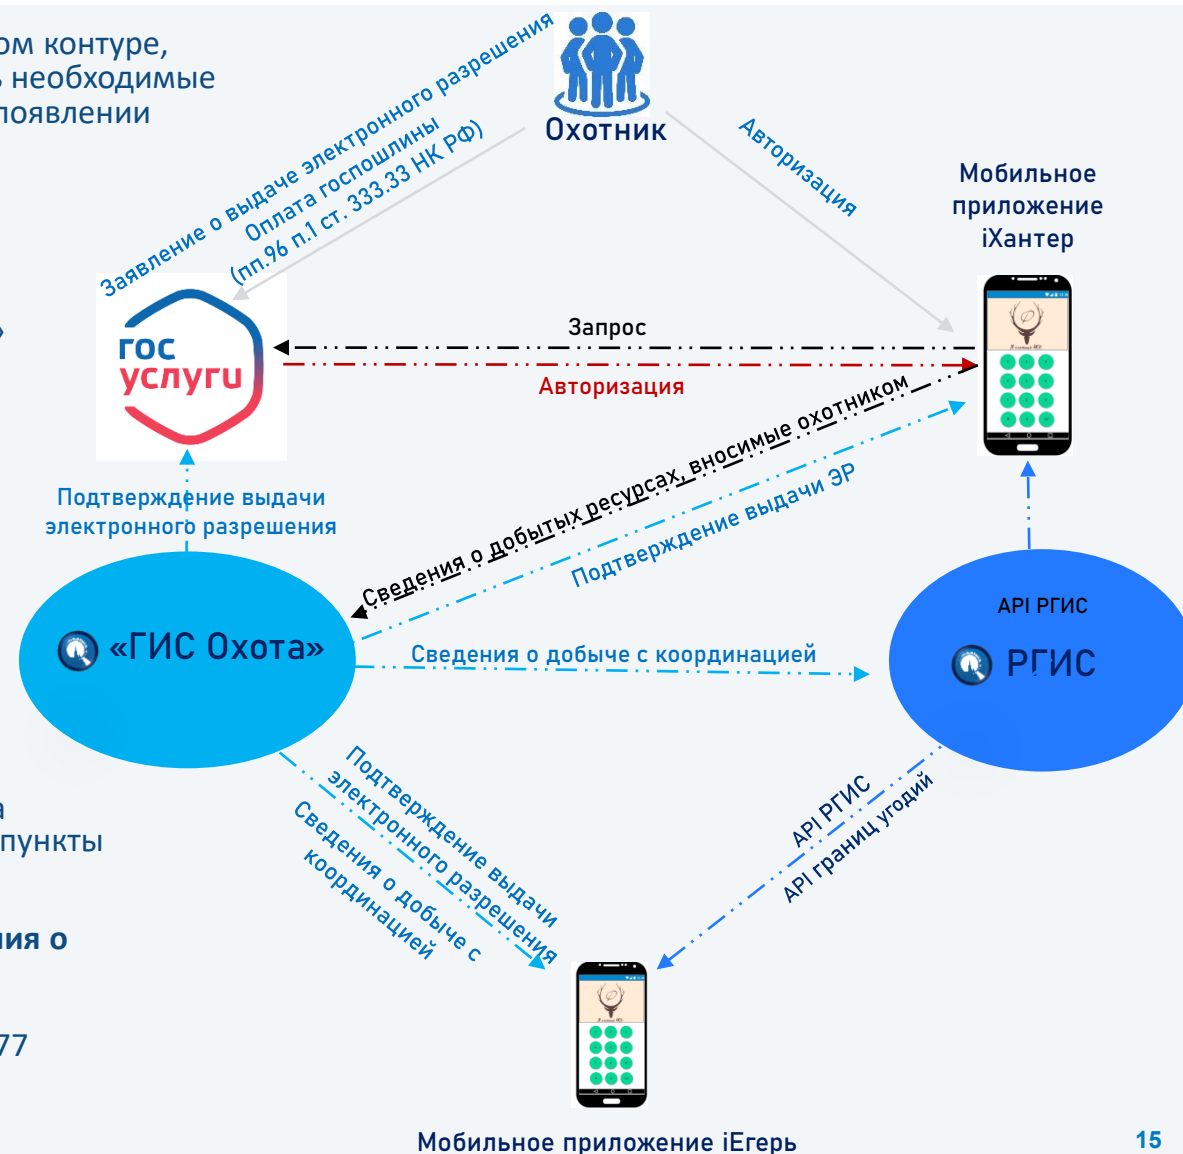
ом контуре,
необходимые
появлении

а
пункты

ния о

77

Охотник

Заявление о выдаче электронного разрешения
Оплата госпошлины
(пп.96 п.1 ст. 333.33 НК РФ)

Авторизация

Мобильное приложение iХантер

гос услуги

Запрос

Авторизация

Сведения о добытых ресурсах, вносимые охотником

Подтверждение выдачи ЭР

Подтверждение выдачи электронного разрешения

«ГИС Охота»

Сведения о добыче с координацией

API РГИС

РГИС

Подтверждение выдачи электронного разрешения

Сведения о добыче с координацией

API РГИС
API границ угодий

Мобильное приложение iЕгерь

15